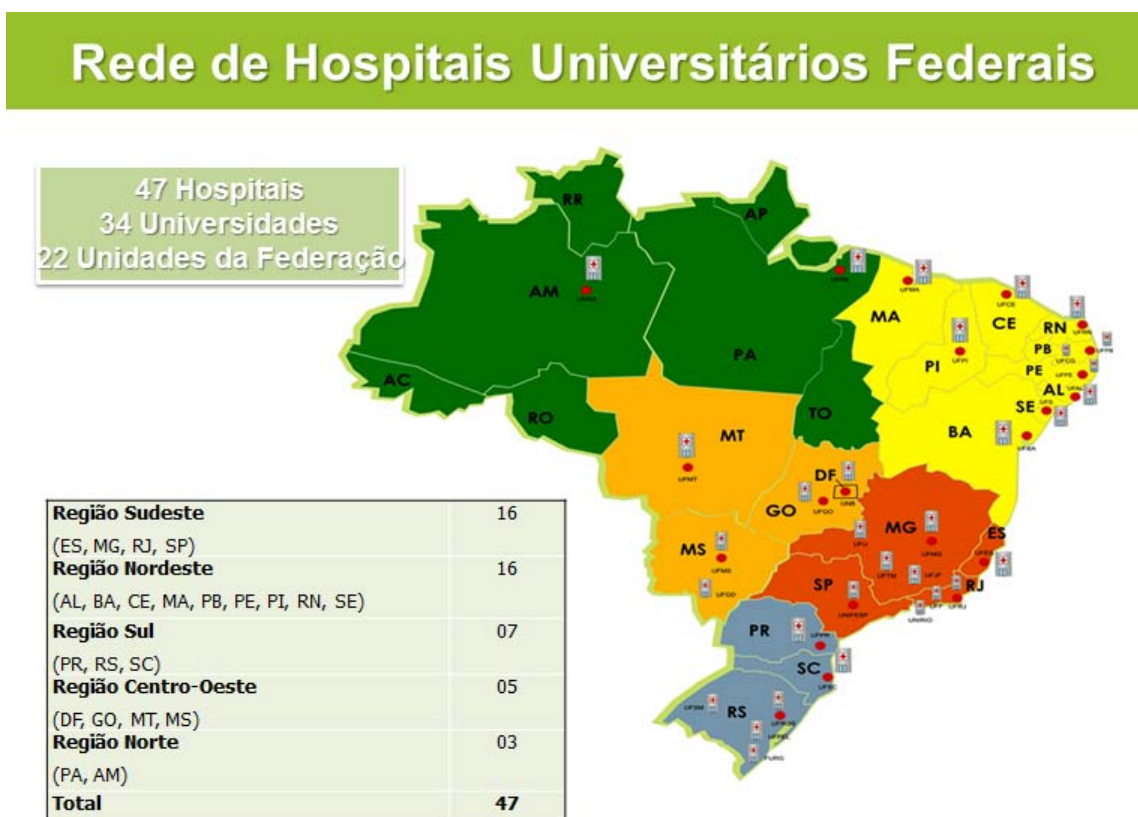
Rede de Hospitais Universitários Federais

47 Hospitais
34 Universidades
22 Unidades da Federação

RR
AP
AM
UFAM
UFPA
UFMA
UFCE
MA
CE
RN
UFRN
PB
UFCG
UFPB
PI
UFPI
PE
UFPE
AL
UFAL
SE
UFS
PA
AC
RO
TO
BA
UFBA
MT
UFMT
DF
UNB
GO
UFGO
MG
UFMG
UFU
UFTM
UFJF
ES
UFES
MS
UFMS
UFGD
SP
UNIFESP
RJ
UFF
UFRJ
UNIRIO
PR
UFPR
SC
UFSC
RS
UFSM
UFPEL
UFRGS
FURG

| Região Sudeste (ES, MG, RJ, SP) | 16 |
|---|---|
| Região Nordeste (AL, BA, CE, MA, PB, PE, PI, RN, SE) | 16 |
| Região Sul (PR, RS, SC) | 07 |
| Região Centro-Oeste (DF, GO, MT, MS) | 05 |
| Região Norte (PA, AM) | 03 |
| Total | 47 |